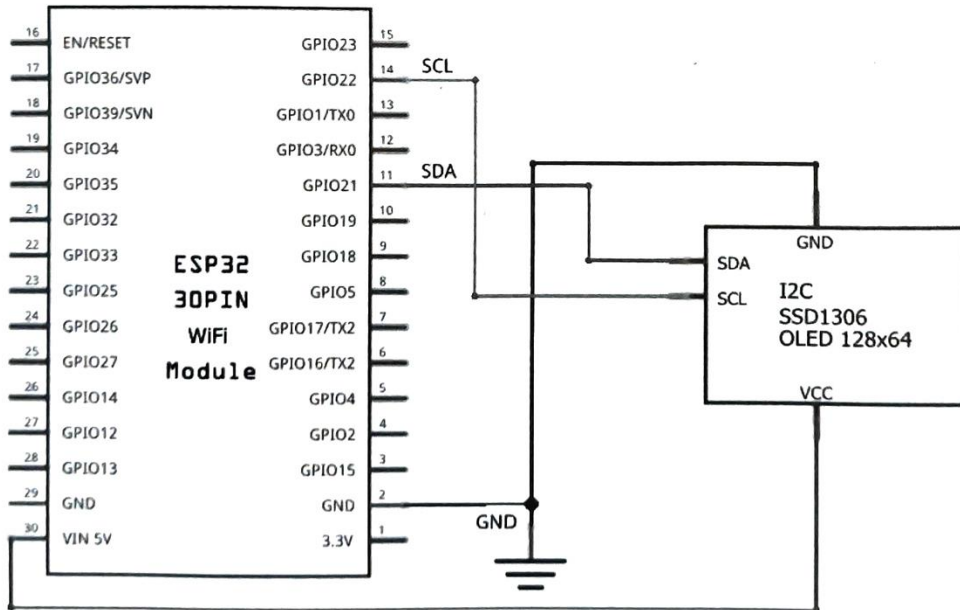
16 EN/RESET
17 GPIO36/SVP
18 GPIO39/SVN
19 GPIO34
20 GPIO35
21 GPIO32
22 GPIO33
23 GPIO25
24 GPIO26
25 GPIO27
26 GPIO14
27 GPIO12
28 GPIO13
29 GND
30 VIN 5V

ESP32
30PIN
WiFi
Module

GPIO23 15
GPIO22 14
GPIO1/TX0 13
GPIO3/RX0 12
GPIO21 11
GPIO19 10
GPIO18 9
GPIO5 8
GPIO17/TX2 7
GPIO16/TX2 6
GPIO4 5
GPIO2 4
GPIO15 3
GND 2
3.3V 1

SCL
SDA
GND

GND
SDA
SCL
I2C
SSD1306
OLED 128x64
VCC